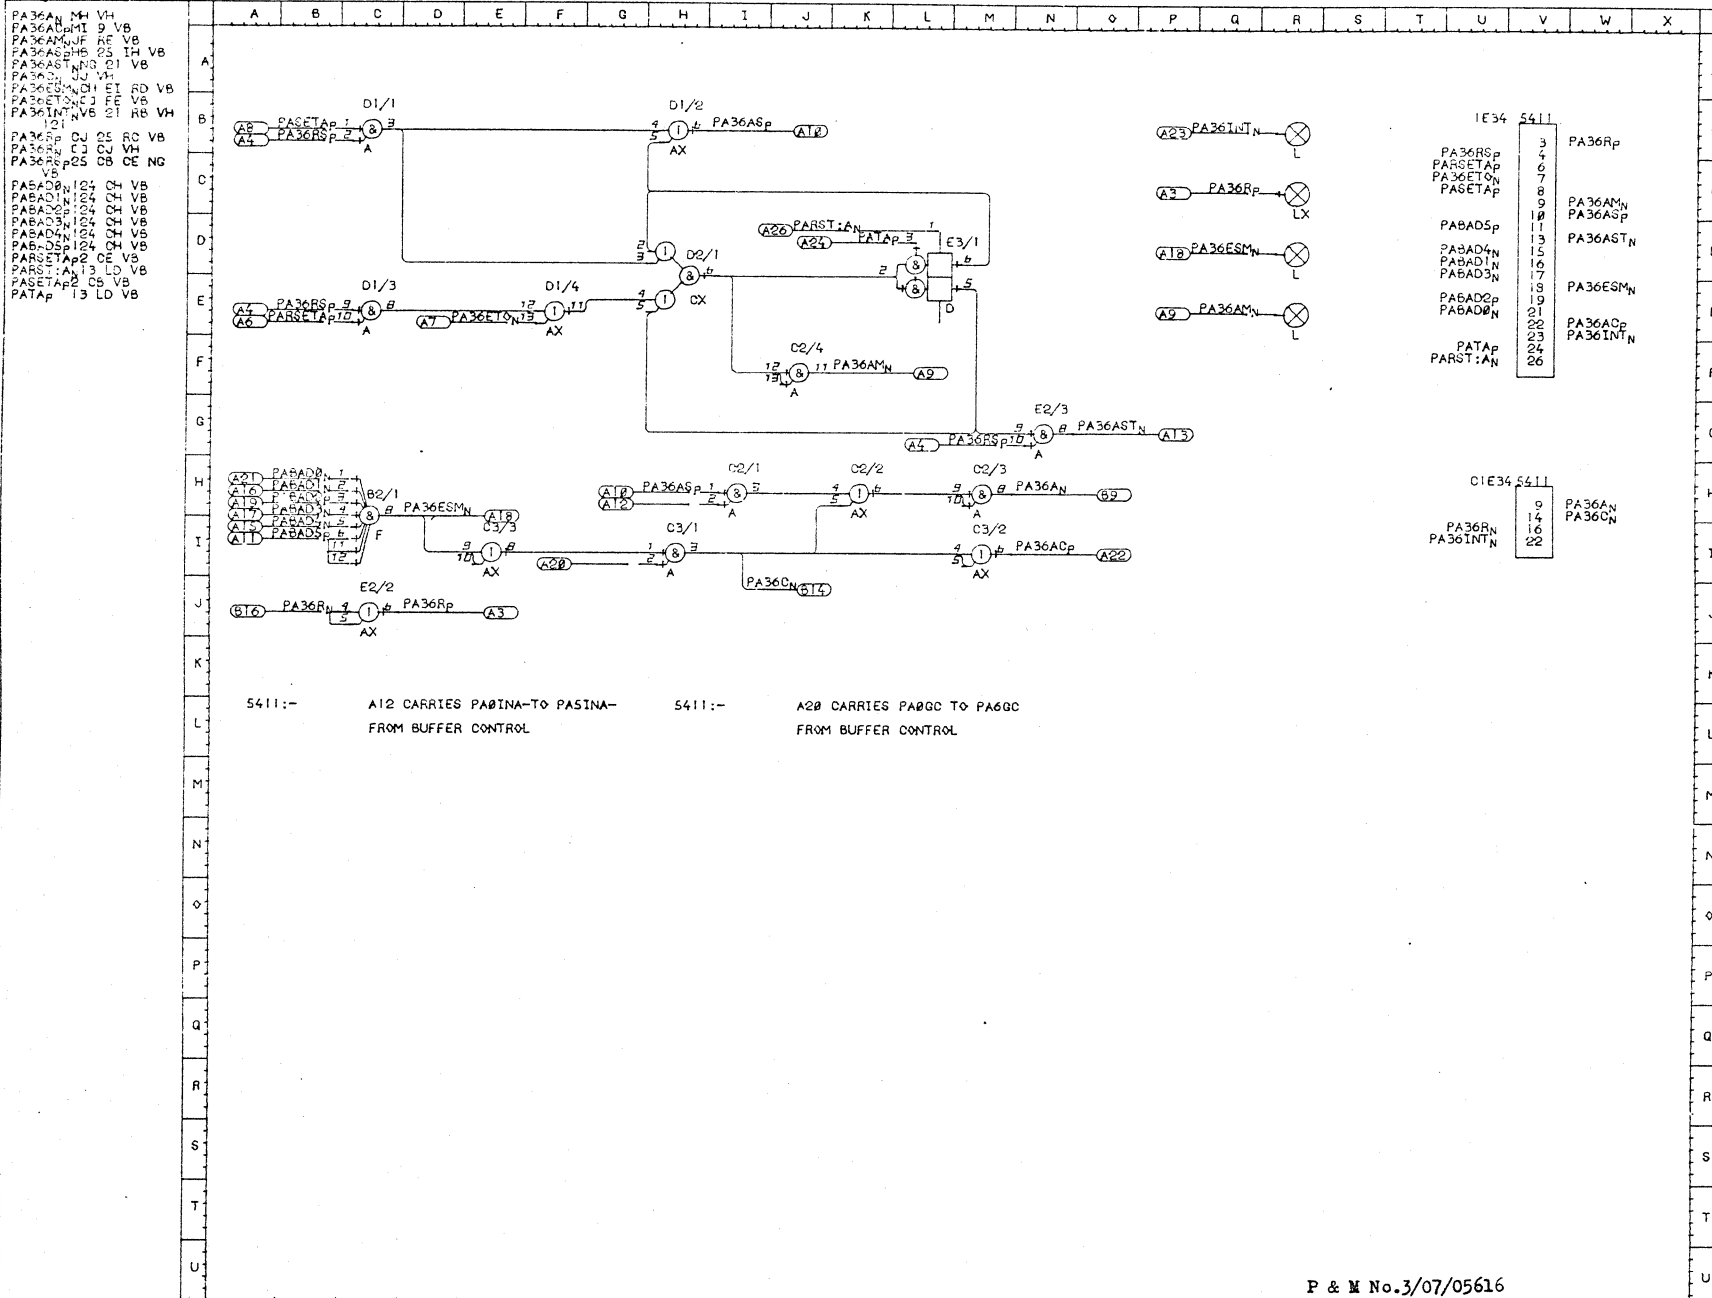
PA36A$_N$ MH VH
PA36AC$_P$MI 9 VB
PA36AM$_N$JF RF VB
PA36AS$_P$H6 25 IH VB
PA36AST$_N$NG 21 VB
PA36C$_N$ JJ VH
PA36ESM$_N$CH EI RD VB
PA36ETO$_N$CJ FE VB
PA36INT$_N$VB 21 RB VH
121
PA36R$_P$ CJ 25 RC VB
PA36R$_N$ CJ CJ VH
PA36RS$_P$25 CB CE NG
VB
PABAD0$_N$124 CH VB
PABAD1$_N$124 CH VB
PABAD2$_P$124 CH VB
PABAD3$_N$124 CH VB
PABAD4$_N$124 CH VB
PABADS$_P$124 CH VB
PARSETA$_P$2 CE VB
PARST:A$_N$13 LD VB
PASETA$_P$2 CB VB
PATA$_P$ 13 LD VB

A B C D E F G H I J K L M N O P Q R S T U V W X

A B C D E F G H I J K L M N O P Q R S T U

D1/1 D1/2 D1/3 D1/4 D2/1 E3/1 C2/4 E2/3 C2/1 C2/2 C2/3 B2/1 C3/3 C3/1 C3/2 E2/2

A8 A4 PASETA$_P$ PA36RS$_P$ PA36AS$_P$ A10 AX A
A7 A6 PA36RS$_P$ PARSETA$_P$ A7 PA36ETO$_N$ AX CX
A26 PARST:A$_N$ A24 PATA$_P$ D
PA36AM$_N$ A9
A4 PA36RS$_P$ PA36AST$_N$ A13
A10 A12 PA36AS$_P$ PA36A$_N$ B9
A21 A16 A19 A17 A15 A11 PABAD0$_N$ PABAD1$_N$ PABAD2$_P$ PABAD3$_N$ PABAD4$_N$ PABADS$_P$ F PA36ESM$_N$ A18
A20 PA36AC$_P$ A22 PA36C$_N$ B14
B16 PA36R$_N$ PA36R$_P$ A3

A23 PA36INT$_N$ L
A3 PA36R$_P$ LX
A18 PA36ESM$_N$ L
A9 PA36AM$_N$ L

1E34 5411
| | | |
|---|---|---|
| | 3 | PA36R$_P$ |
| PA36RS$_P$ | 4 | |
| PARSETA$_P$ | 6 | |
| PA36ETO$_N$ | 7 | |
| PASETA$_P$ | 8 | |
| | 9 | PA36AM$_N$ |
| | 10 | PA36AS$_P$ |
| PABADS$_P$ | 11 | |
| | 13 | PA36AST$_N$ |
| PABAD4$_N$ | 15 | |
| PABAD1$_N$ | 16 | |
| PABAD3$_N$ | 17 | |
| | 18 | PA36ESM$_N$ |
| PABAD2$_P$ | 19 | |
| PABAD0$_N$ | 21 | |
| | 22 | PA36AC$_P$ |
| | 23 | PA36INT$_N$ |
| PATA$_P$ | 24 | |
| PARST:A$_N$ | 26 | |

C1E34 5411
| | | |
|---|---|---|
| | 9 | PA36A$_N$ |
| | 14 | PA36C$_N$ |
| PA36R$_N$ | 16 | |
| PA36INT$_N$ | 22 | |

5411:- A12 CARRIES PA0INA-TO PASINA- FROM BUFFER CONTROL

5411:- A20 CARRIES PA0GC TO PA6GC FROM BUFFER CONTROL

P & M No.3/07/05616